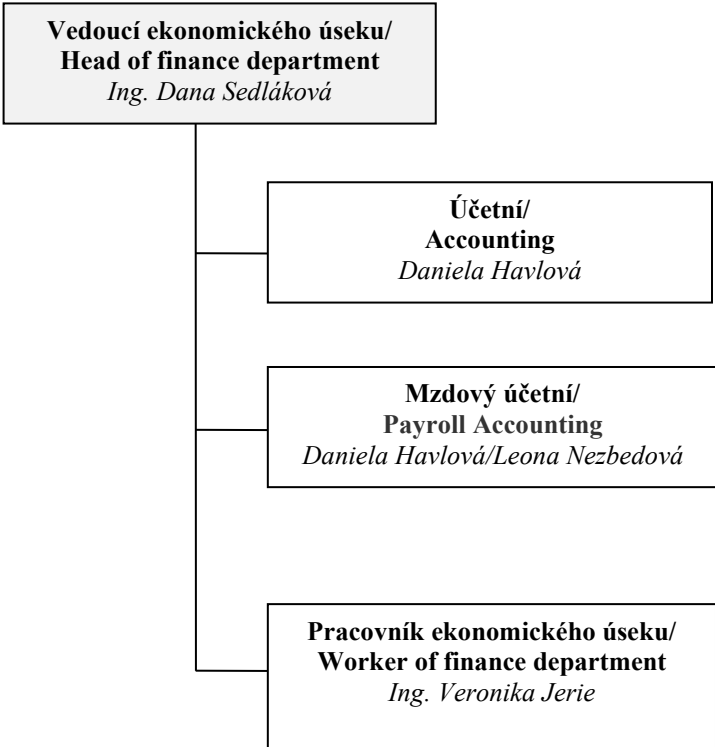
Vedoucí ekonomického úseku/
Head of finance department
Ing. Dana Sedláková

Účetní/
Accounting
Daniela Havlová

Mzdový účetní/
Payroll Accounting
Daniela Havlová/Leona Nezbedová

Pracovník ekonomického úseku/
Worker of finance department
Ing. Veronika Jerie